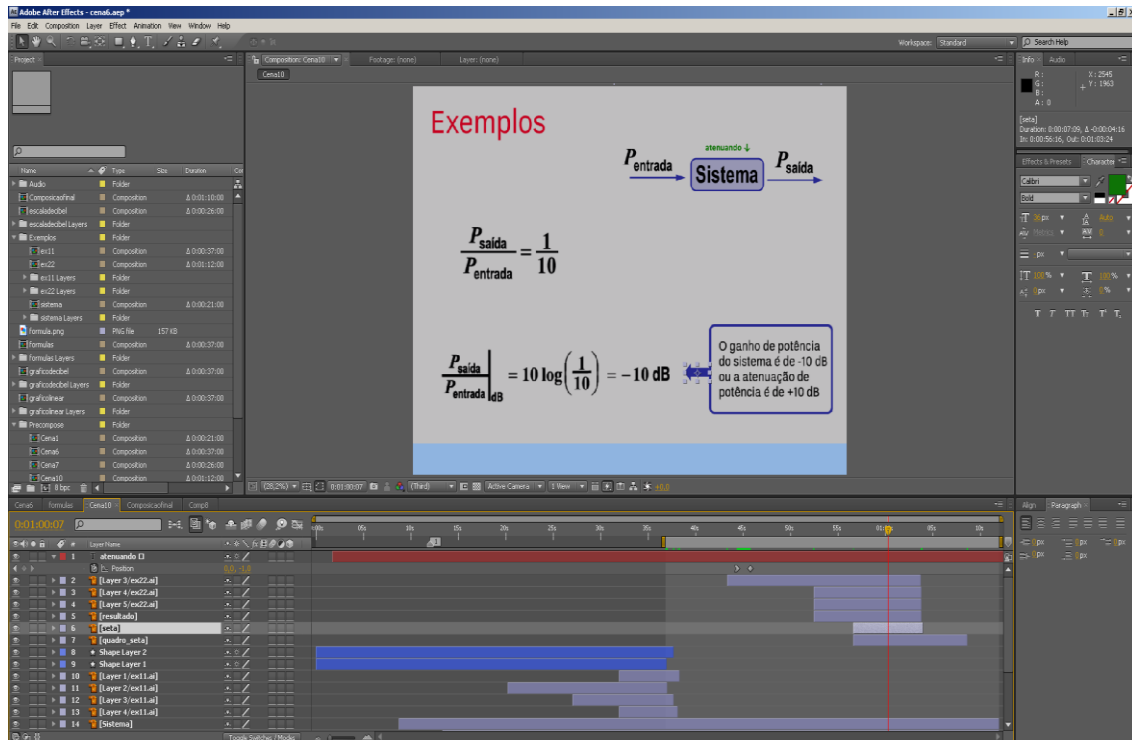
Adobe After Effects - cena6.aep *

File Edit Composition Layer Effect Animation View Window Help

Workspace: Standard

Search Help

Project

Composition: Cena10

Footage: (none)

Layer: (none)

Cena10

Info Audio

R :
G :
B :
A : 0

X : 2545
Y : 1963

[seta]
Duration: 0:00:07:09, Δ -0:00:04:16
In: 0:00:56:16, Out: 0:01:03:24

Effects & Presets Character

Calibri

Bold

| Name | Type | Size | Duration |
|---|---|---|---|
| Audio | Folder | | |
| Composicaofinal | Composition | | Δ 0:01:10:00 |
| escaladecibel | Composition | | Δ 0:00:26:00 |
| escaladecibel Layers | Folder | | |
| Exemplos | Folder | | |
| ex11 | Composition | | Δ 0:00:37:00 |
| ex22 | Composition | | Δ 0:01:12:00 |
| ex11 Layers | Folder | | |
| ex22 Layers | Folder | | |
| sistema | Composition | | Δ 0:00:21:00 |
| sistema Layers | Folder | | |
| formula.png | PNG file | 157 KB | |
| formulas | Composition | | Δ 0:00:37:00 |
| formulas Layers | Folder | | |
| graficodecibel | Composition | | Δ 0:00:37:00 |
| graficodecibel Layers | Folder | | |
| graficolinear | Composition | | Δ 0:00:37:00 |
| graficolinear Layers | Folder | | |
| Precompose | Folder | | |
| Cena1 | Composition | | Δ 0:00:21:00 |
| Cena6 | Composition | | Δ 0:00:37:00 |
| Cena7 | Composition | | Δ 0:00:26:00 |
| Cena10 | Composition | | Δ 0:01:12:00 |

8 bpc

Exemplos

atenuando

$P_{entrada}$ Sistema $P_{saída}$

$\frac{P_{saída}}{P_{entrada}} = \frac{1}{10}$

$\left.\frac{P_{saída}}{P_{entrada}}\right|_{dB} = 10 \log\left(\frac{1}{10}\right) = -10 \text{ dB}$

O ganho de potência do sistema é de -10 dB ou a atenuação de potência é de +10 dB

(28,2%) 0:01:00:07 (Third) Active Camera 1 View +0,0

Cena6 formulas Cena10 Composicaofinal Comp8

0:01:00:07

Layer Name

1 atenuando
Position 0,0, -1,0
2 [Layer 3/ex22.ai]
3 [Layer 4/ex22.ai]
4 [Layer 5/ex22.ai]
5 [resultado]
6 [seta]
7 [quadro_seta]
8 Shape Layer 2
9 Shape Layer 1
10 [Layer 1/ex11.ai]
11 [Layer 2/ex11.ai]
12 [Layer 3/ex11.ai]
13 [Layer 4/ex11.ai]
14 [Sistema]

Toggle Switches / Modes

0s 05s 10s 15s 20s 25s 30s 35s 40s 45s 50s 55s 01:00s 05s 10s

Align Paragraph

0px 0px 0px 0px 0px